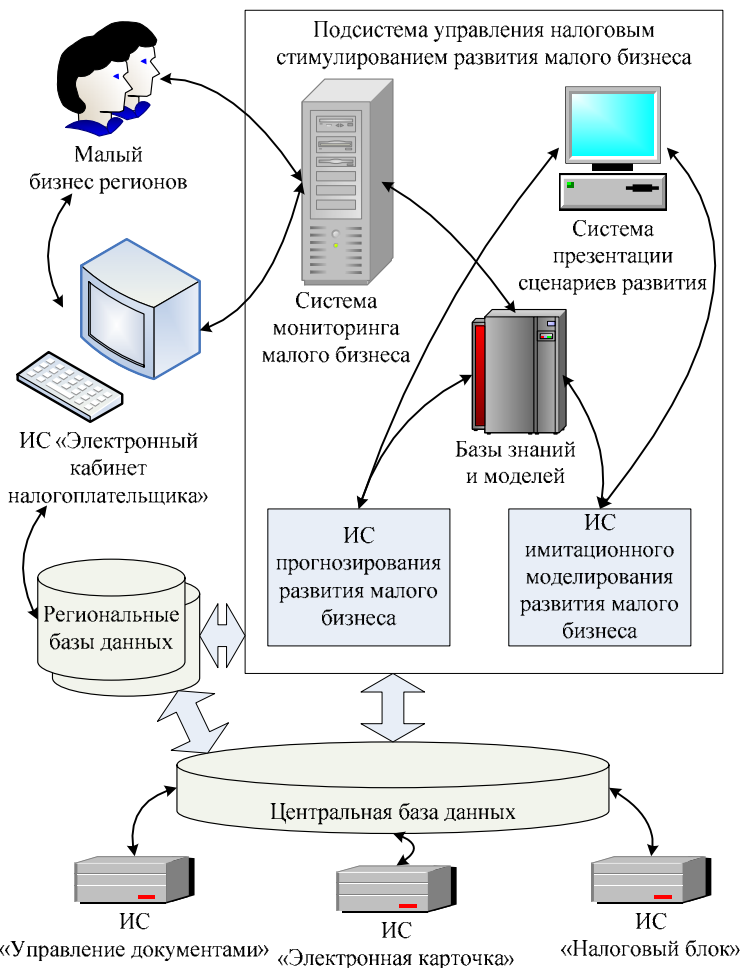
Подсистема управления налоговым стимулированием развития малого бизнеса

Малый бизнес регионов

Система мониторинга малого бизнеса

Система презентации сценариев развития

Базы знаний и моделей

ИС «Электронный кабинет налогоплательщика»

ИС прогнозирования развития малого бизнеса

ИС имитационного моделирования развития малого бизнеса

Региональные базы данных

Центральная база данных

ИС «Управление документами»

ИС «Электронная карточка»

ИС «Налоговый блок»